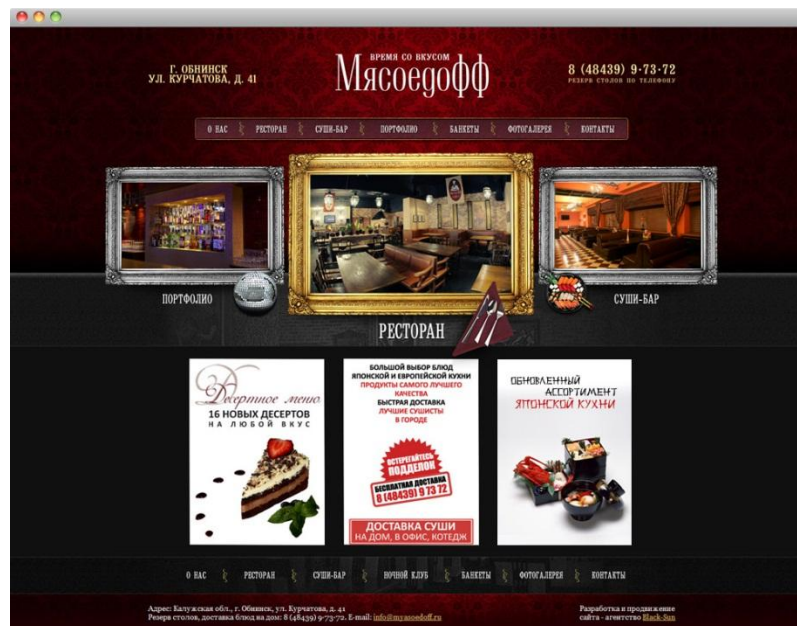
Г. ОБНИНСК
УЛ. КУРЧАТОВА, Д. 41

ВРЕМЯ СО ВКУСОМ
Мясоедофф

8 (48439) 9-73-72
РЕЗЕРВ СТОЛОВ ПО ТЕЛЕФОНУ

О НАС | РЕСТОРАН | СУШИ-БАР | ПОРТФОЛИО | БАНКЕТЫ | ФОТОГАЛЕРЕЯ | КОНТАКТЫ

ПОРТФОЛИО

РЕСТОРАН

СУШИ-БАР

Десертное меню
16 НОВЫХ ДЕСЕРТОВ
НА ЛЮБОЙ ВКУС

БОЛЬШОЙ ВЫБОР БЛЮД ЯПОНСКОЙ И ЕВРОПЕЙСКОЙ КУХНИ
ПРОДУКТЫ САМОГО ЛУЧШЕГО КАЧЕСТВА
БЫСТРАЯ ДОСТАВКА
ЛУЧШИЕ СУШИСТЫ В ГОРОДЕ
ОСТЕРЕГАЙТЕСЬ ПОДДЕЛОК
БЕСПЛАТНАЯ ДОСТАВКА
8 (48439) 9 73 72
ДОСТАВКА СУШИ
НА ДОМ, В ОФИС, КОТЕДЖ

ОБНОВЛЕННЫЙ АССОРТИМЕНТ
ЯПОНСКОЙ КУХНИ

О НАС | РЕСТОРАН | СУШИ-БАР | НОЧНОЙ КЛУБ | БАНКЕТЫ | ФОТОГАЛЕРЕЯ | КОНТАКТЫ

Адрес: Калужская обл., г. Обнинск, ул. Курчатова, д. 41
Резерв столов, доставка блюд на дом: 8 (48439) 9-73-72. E-mail: info@myasoedoff.ru

Разработка и продвижение сайта - агентство Black-Sun